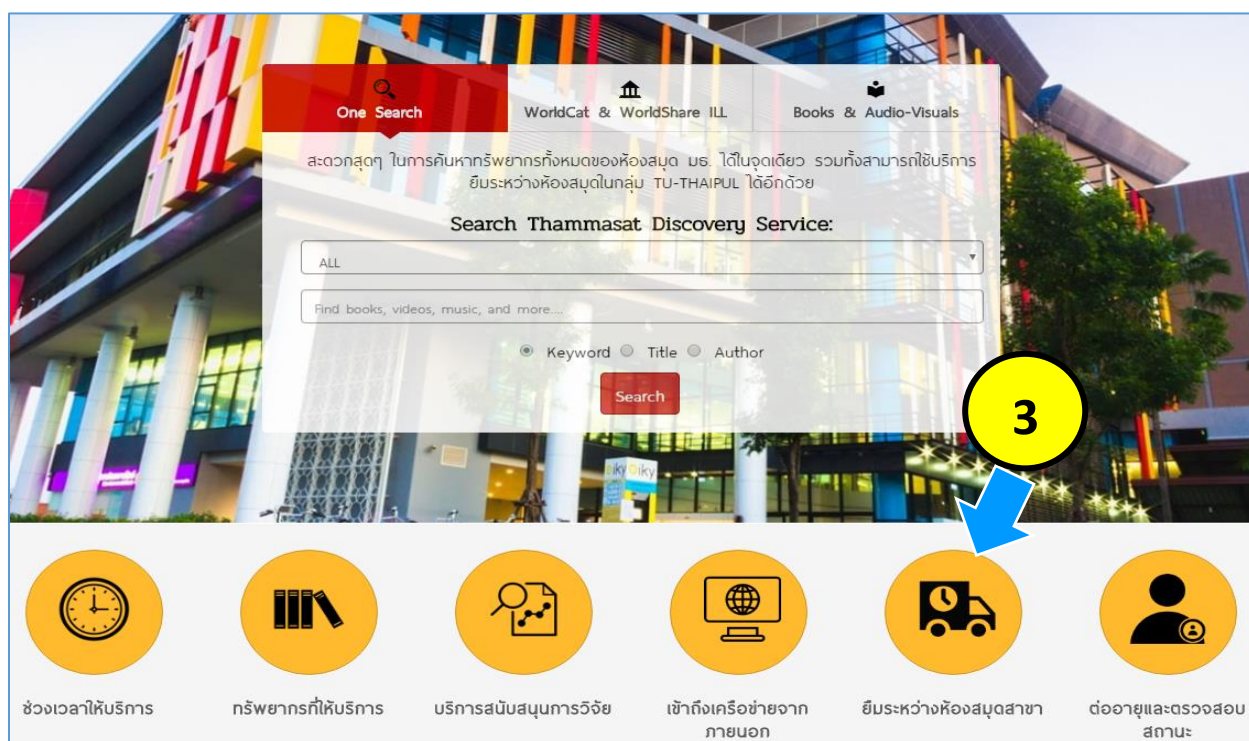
One Search

WorldCat & WorldShare ILL

Books & Audio-Visuals

สะดวกสุดๆ ในการค้นหาทรัพยากรทั้งหมดของห้องสมุด มธ. ได้ในจุดเดียว รวมทั้งสามารถใช้บริการยืมระหว่างห้องสมุดในกลุ่ม TU-THAIPUL ได้อีกด้วย

Search Thammasat Discovery Service:

ALL

Find books, videos, music, and more....

Keyword Title Author

Search

3

ช่วงเวลาให้บริการ

ทรัพยากรที่ให้บริการ

บริการสนับสนุนการวิจัย

เข้าถึงเครือข่ายจากภายนอก

ยืมระหว่างห้องสมุดสาขา

ต่ออายุและตรวจสอบสถานะ